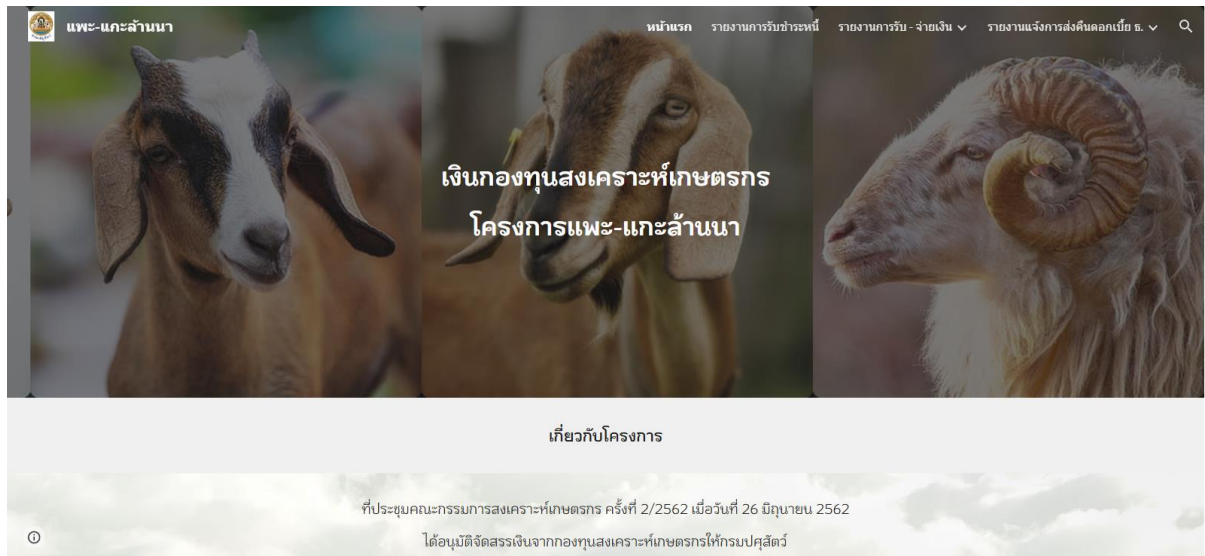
แพะ-แกะล้านนา

หน้าแรก รายงานการรับชำระหนี้ รายงานการรับ - จ่ายเงิน รายงานแจ้งการส่งคืนดอกเบี้ย ธ.

เงินกองทุนสงเคราะห์เกษตรกร
โครงการแพะ-แกะล้านนา

เกี่ยวกับโครงการ

ที่ประชุมคณะกรรมการสงเคราะห์เกษตรกร ครั้งที่ 2/2562 เมื่อวันที่ 26 มิถุนายน 2562
ได้อนุมัติจัดสรรเงินจากกองทุนสงเคราะห์เกษตรกรให้กรมปศุสัตว์